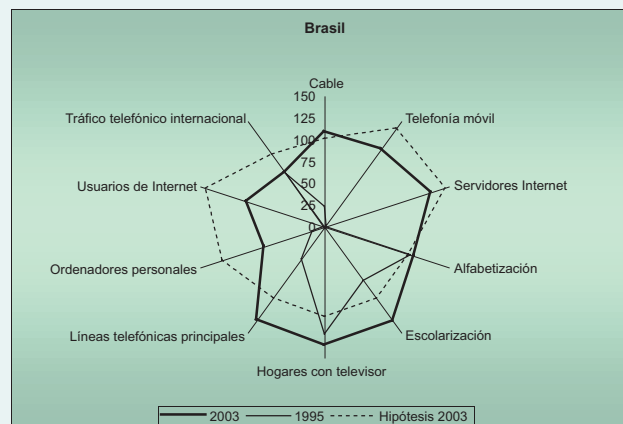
Brasil

Cable
150
125
100
75
50
25
0

Telefonía móvil
Servidores Internet
Alfabetización
Escolarización
Hogares con televisor
Líneas telefónicas principales
Ordenadores personales
Usuarios de Internet
Tráfico telefónico internacional

2003 1995 Hipótesis 2003